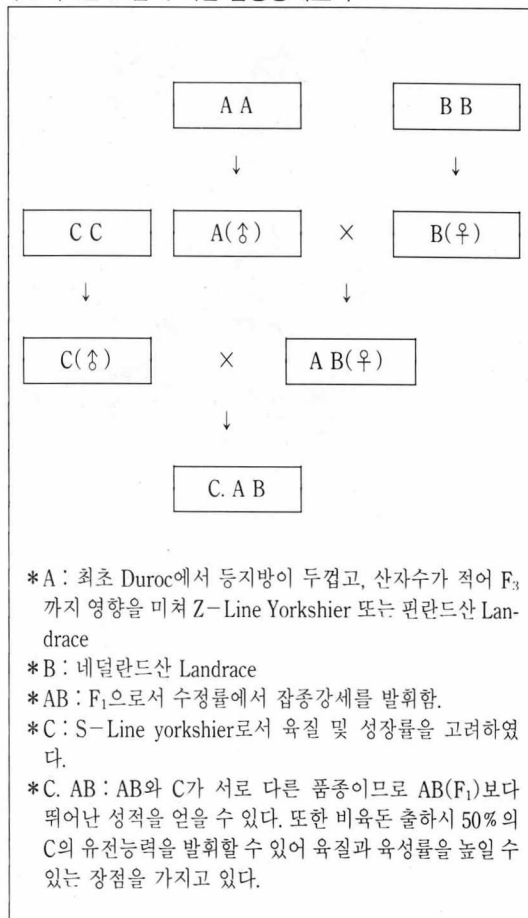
A A

B B

↓

↓

C C

A(♂)

×

B(♀)

↓

↓

C(♂)

×

A B(♀)

↓

C. A B

*A : 최초 Duroc에서 등지방이 두껍고, 산자수가 적어 $F_3$까지 영향을 미쳐 Z-Line Yorkshier 또는 핀란드산 Landrace

*B : 네덜란드산 Landrace

*AB : $F_1$으로서 수정률에서 잡종강세를 발휘함.

*C : S-Line yorkshier로서 육질 및 성장률을 고려하였다.

*C. AB : AB와 C가 서로 다른 품종이므로 AB($F_1$)보다 뛰어난 성적을 얻을 수 있다. 또한 비육돈 출하시 50%의 C의 유전능력을 발휘할 수 있어 육질과 육성률을 높일 수 있는 장점을 가지고 있다.